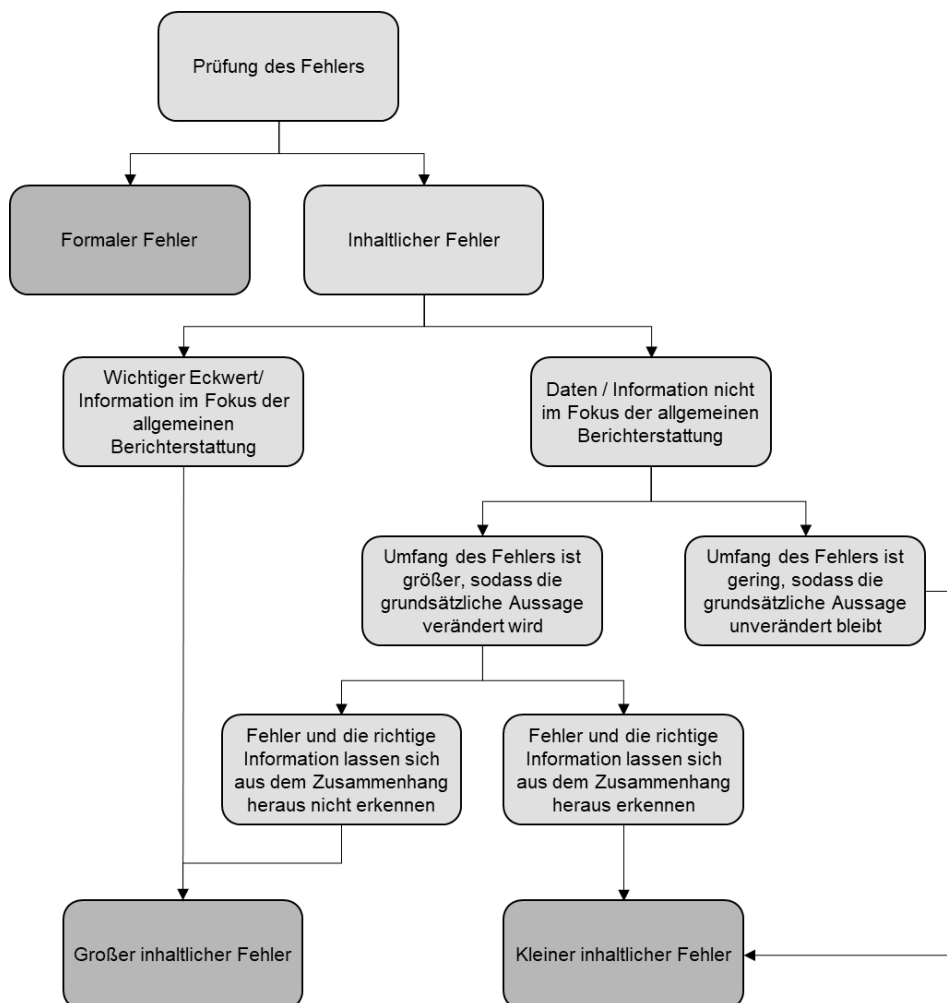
Prüfung des Fehlers

Formaler Fehler

Inhaltlicher Fehler

Wichtiger Eckwert/ Information im Fokus der allgemeinen Berichterstattung

Daten / Information nicht im Fokus der allgemeinen Berichterstattung

Umfang des Fehlers ist größer, sodass die grundsätzliche Aussage verändert wird

Umfang des Fehlers ist gering, sodass die grundsätzliche Aussage unverändert bleibt

Fehler und die richtige Information lassen sich aus dem Zusammenhang heraus nicht erkennen

Fehler und die richtige Information lassen sich aus dem Zusammenhang heraus erkennen

Großer inhaltlicher Fehler

Kleiner inhaltlicher Fehler